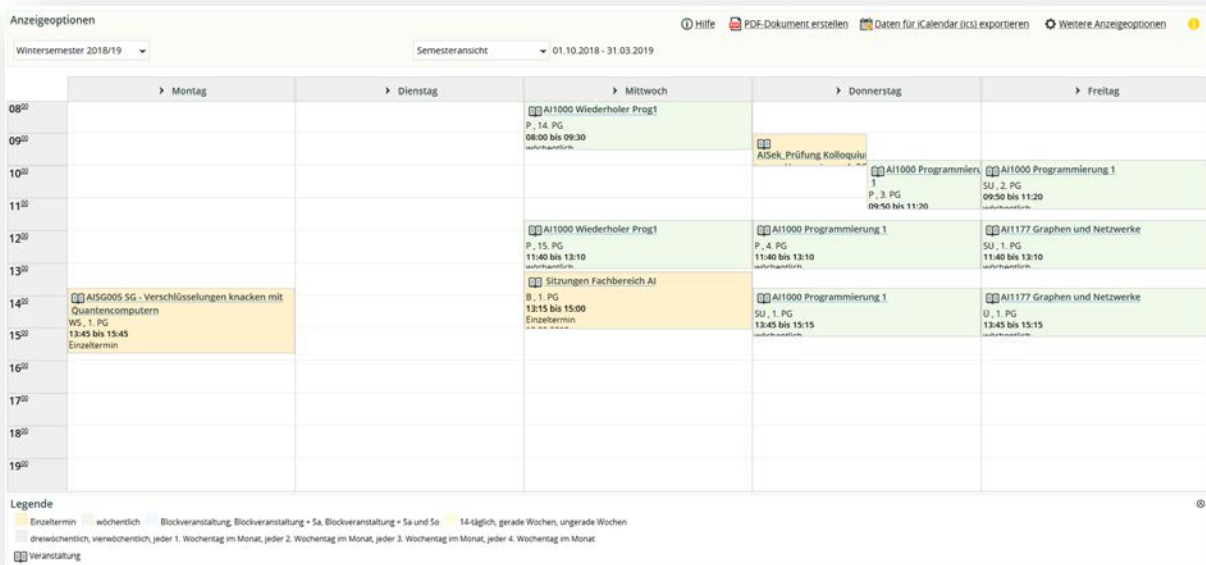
Anzeigeoptionen

Hilfe PDF-Dokument erstellen Daten für iCalendar (ics) exportieren Weitere Anzeigeoptionen

Wintersemester 2018/19

Semesteransicht 01.10.2018 - 31.03.2019

| | Montag | Dienstag | Mittwoch | Donnerstag | Freitag |
|---|---|---|---|---|---|
| $08^{00}$ | | | AI1000 Wiederholer Prog1 P, 14. PG 08:00 bis 09:30 wöchentlich | | |
| $09^{00}$ | | | | AISek_Prüfung Kolloquiu | |
| $10^{00}$ | | | | AI1000 Programmierung 1 P, 3. PG 09:50 bis 11:20 | AI1000 Programmierung 1 SU, 2. PG 09:50 bis 11:20 wöchentlich |
| $11^{00}$ | | | | | |
| $12^{00}$ | | | AI1000 Wiederholer Prog1 P, 15. PG 11:40 bis 13:10 wöchentlich | AI1000 Programmierung 1 P, 4. PG 11:40 bis 13:10 wöchentlich | AI1177 Graphen und Netzwerke SU, 1. PG 11:40 bis 13:10 wöchentlich |
| $13^{00}$ | | | Sitzungen Fachbereich AI B, 1. PG 13:15 bis 15:00 Einzeltermin | | |
| $14^{00}$ | AISG005 SG - Verschlüsselungen knacken mit Quantencomputern WS, 1. PG 13:45 bis 15:45 Einzeltermin | | | AI1000 Programmierung 1 SU, 1. PG 13:45 bis 15:15 wöchentlich | AI1177 Graphen und Netzwerke Ü, 1. PG 13:45 bis 15:15 wöchentlich |
| $15^{00}$ | | | | | |
| $16^{00}$ | | | | | |
| $17^{00}$ | | | | | |
| $18^{00}$ | | | | | |
| $19^{00}$ | | | | | |

Legende

Einzeltermin wöchentlich Blockveranstaltung, Blockveranstaltung + Sa, Blockveranstaltung + Sa und So 14-täglich, gerade Wochen, ungerade Wochen

dreiwöchentlich, vierwöchentlich, jeder 1. Wochentag im Monat, jeder 2. Wochentag im Monat, jeder 3. Wochentag im Monat, jeder 4. Wochentag im Monat

Veranstaltung